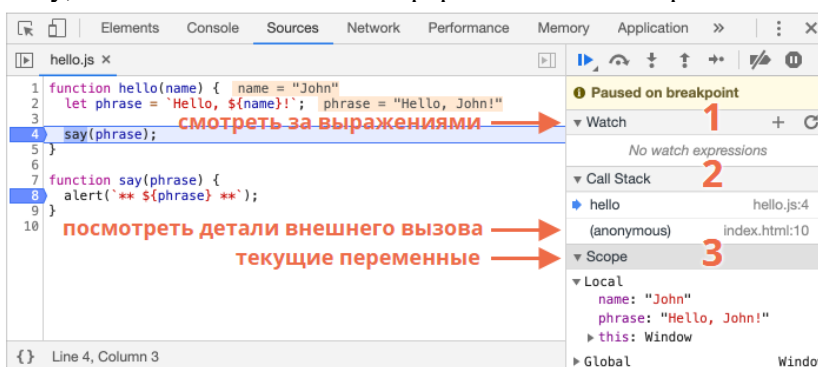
Elements Console Sources Network Performance Memory Application »

hello.js ×

1 function hello(name) { name = "John"
2 let phrase = `Hello, ${name}!`; phrase = "Hello, John!"
3
4 say(phrase);
5 }
6
7 function say(phrase) {
8 alert(`** ${phrase} **`);
9 }
10

Paused on breakpoint

Watch
No watch expressions

Call Stack
hello hello.js:4
(anonymous) index.html:10

Scope
Local
name: "John"
phrase: "Hello, John!"
this: Window
Global Windo

смотреть за выражениями
1
2
посмотреть детали внешнего вызова
текущие переменные
3

{} Line 4, Column 3